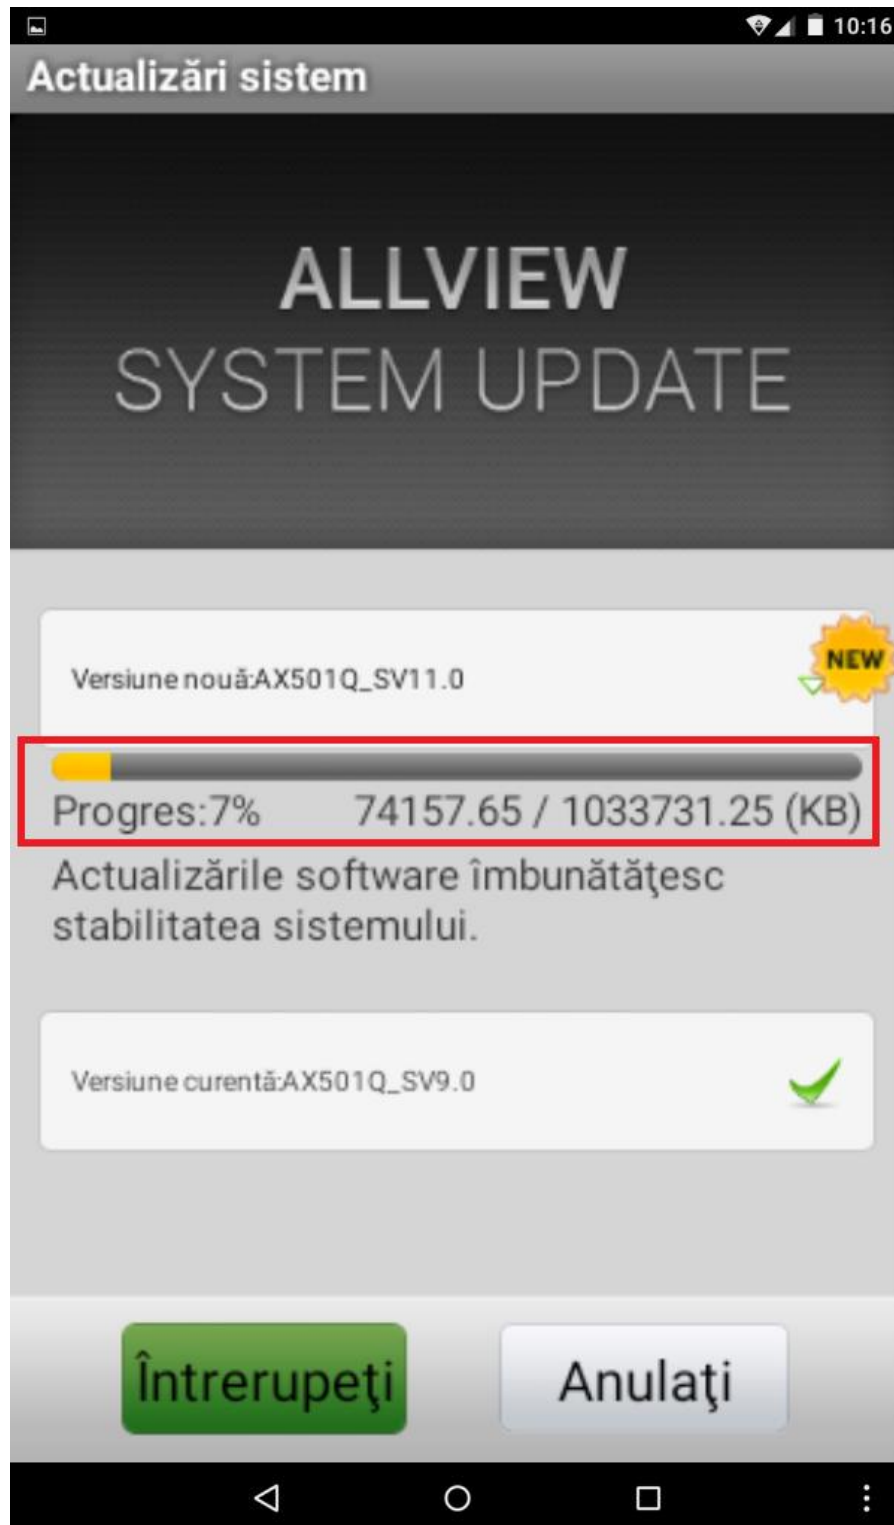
10:16

Actualizări sistem

ALLVIEW
SYSTEM UPDATE

Versiune nouă:AX501Q_SV11.0

NEW

Progres:7% 74157.65 / 1033731.25 (KB)

Actualizările software îmbunătăţesc stabilitatea sistemului.

Versiune curentă:AX501Q_SV9.0

Întrerupeţi

Anulaţi